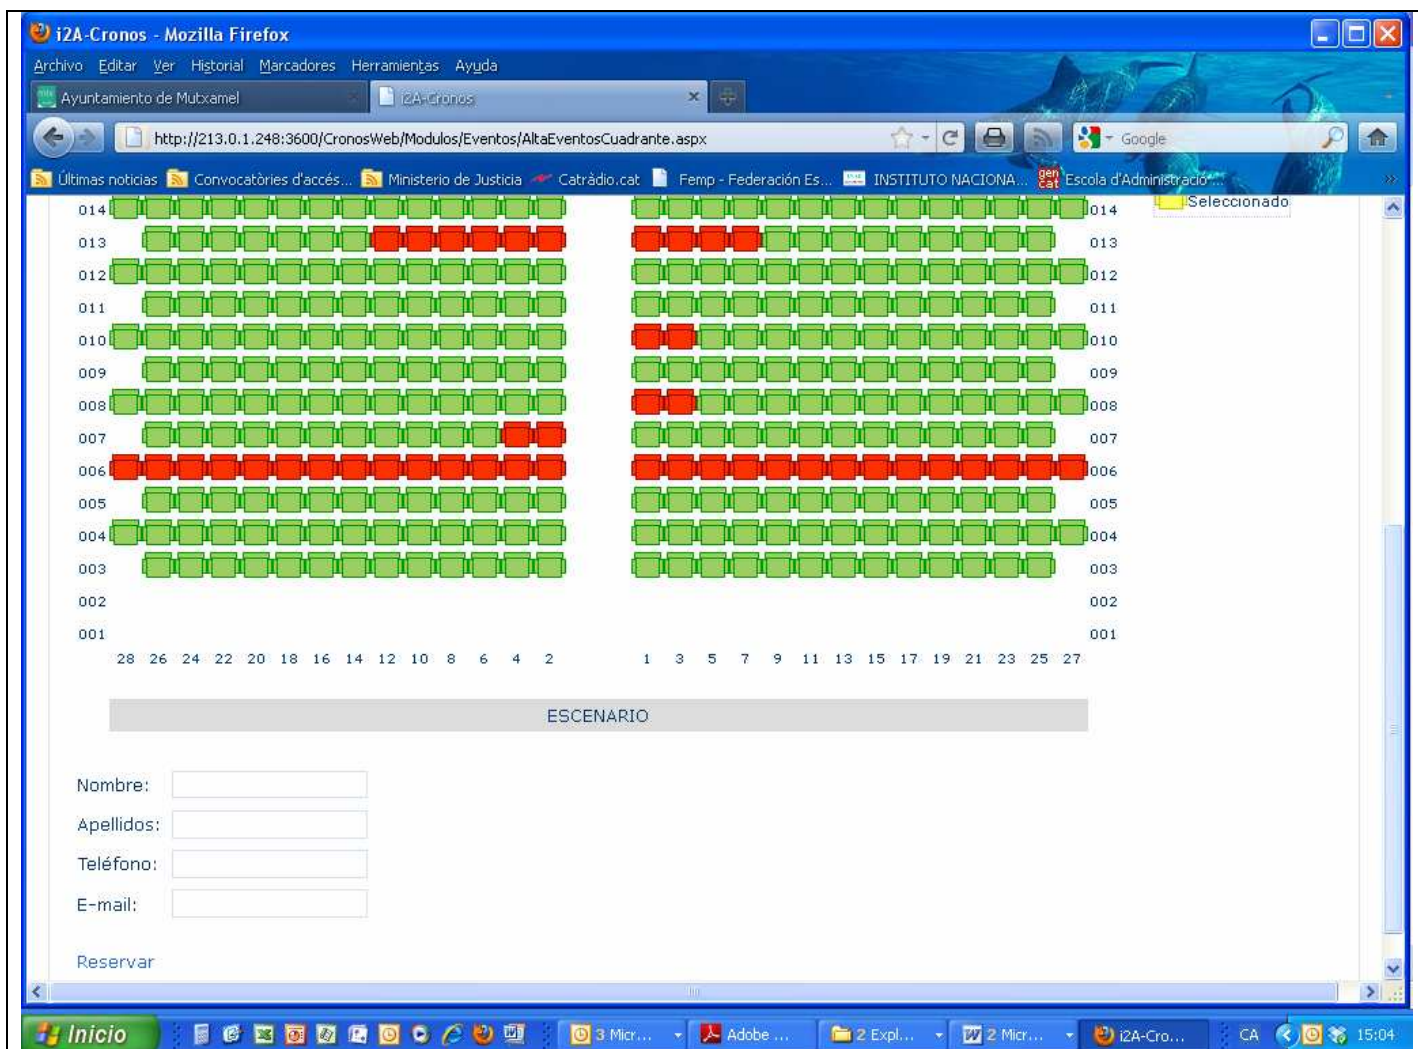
i2A-Cronos - Mozilla Firefox

Archivo Editar Ver Historial Marcadores Herramientas Ayuda

Ayuntamiento de Mutxamel
i2A-Cronos

http://213.0.1.248:3600/CronosWeb/Modulos/Eventos/AltaEventosCuadrante.aspx

Google

Últimas noticias Convocatòries d'accés... Ministerio de Justicia Catràdio.cat Femp - Federación Es... INSTITUTO NACIONA... Escola d'Administració...

Seleccionado

014 014
013 013
012 012
011 011
010 010
009 009
008 008
007 007
006 006
005 005
004 004
003 003
002 002
001 001

28 26 24 22 20 18 16 14 12 10 8 6 4 2 1 3 5 7 9 11 13 15 17 19 21 23 25 27

ESCENARIO

Nombre:
Apellidos:
Teléfono:
E-mail:

Reservar

Inicio
3 Micr...
Adobe ...
2 Expl...
2 Micr...
i2A-Cro...
CA
15:04